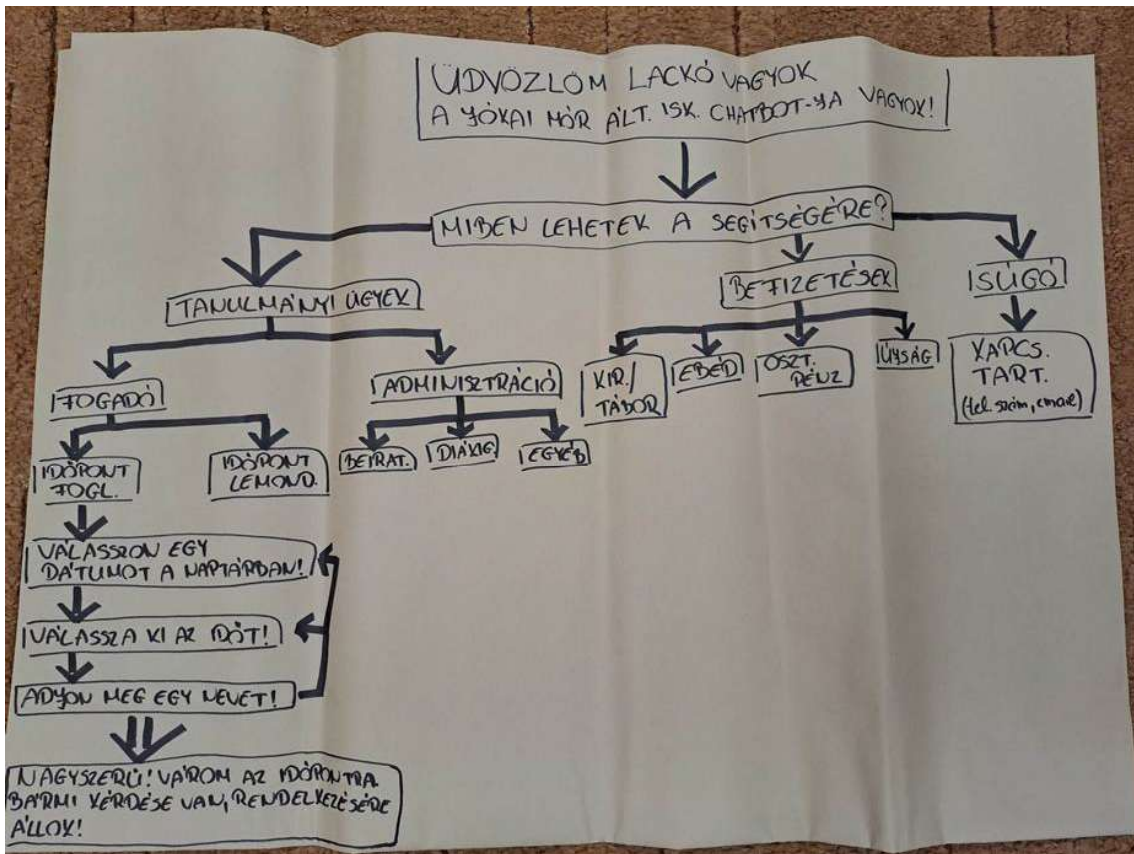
ÜDVÖZLÖM LACKÓ VAGYOK
A JÓKAI MÓR ÁLT. ISK. CHATBOT-JA VAGYOK!

MIBEN LEHETEK A SEGÍTSÉGÉRE?

TANULMÁNYI ÜGYEK

BEFIZETÉSEK

SÚGÓ

FOGADÓ

ADMINISZTRÁCIÓ

KIR./ TÁBOR

EBÉD

OSZT. PÉNZ

ÚJSÁG

KAPCS. TART. (tel. szám, email)

IDŐPONT FOGL.

IDŐPONT LEMOND.

BEIRAT.

DIÁKIG

EGYÉB

VÁLASSZON EGY DÁTUMOT A NAPTÁRBAN!

VÁLASSZA KI AZ IDŐT!

ADJON MEG EGY NEVET!

NAGYSZERŰ! VÁROM AZ IDŐPONTRA BÁRMI KÉRDÉSE VAN, RENDELKEZÉSÉRE ÁLLOK!